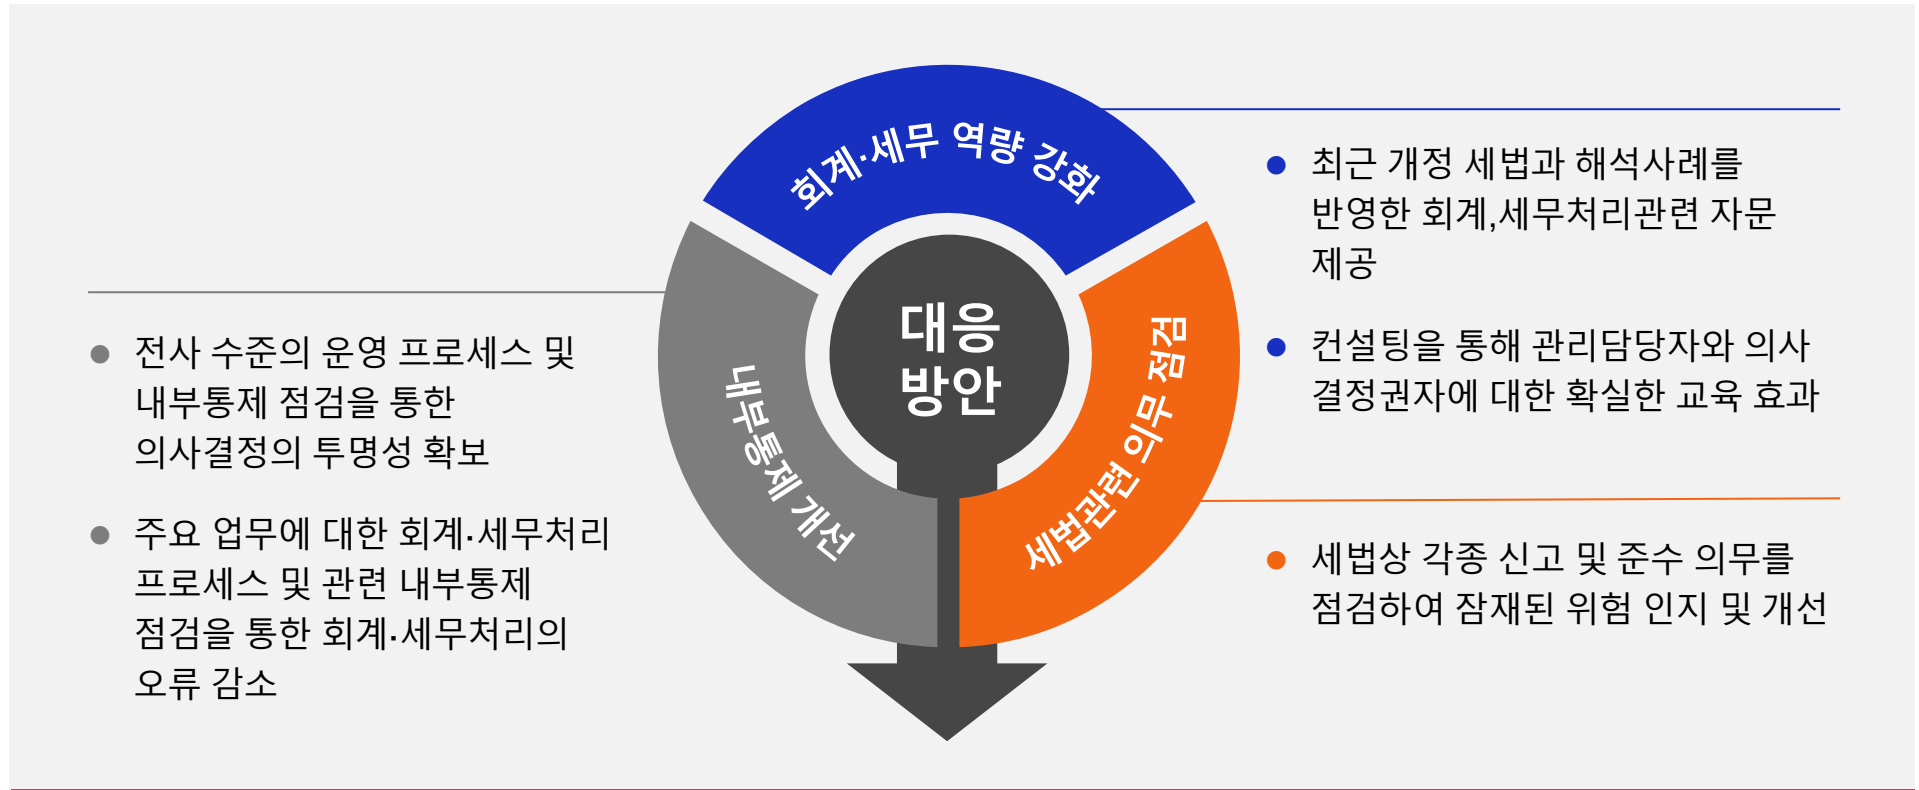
회계·세무 역량 강화

내부통제 개선

대응 방안

세법관련 의무 점검

● 최근 개정 세법과 해석사례를 반영한 회계,세무처리관련 자문 제공

● 컨설팅을 통해 관리담당자와 의사 결정권자에 대한 확실한 교육 효과

● 세법상 각종 신고 및 준수 의무를 점검하여 잠재된 위험 인지 및 개선

● 전사 수준의 운영 프로세스 및 내부통제 점검을 통한 의사결정의 투명성 확보

● 주요 업무에 대한 회계·세무처리 프로세스 및 관련 내부통제 점검을 통한 회계·세무처리의 오류 감소